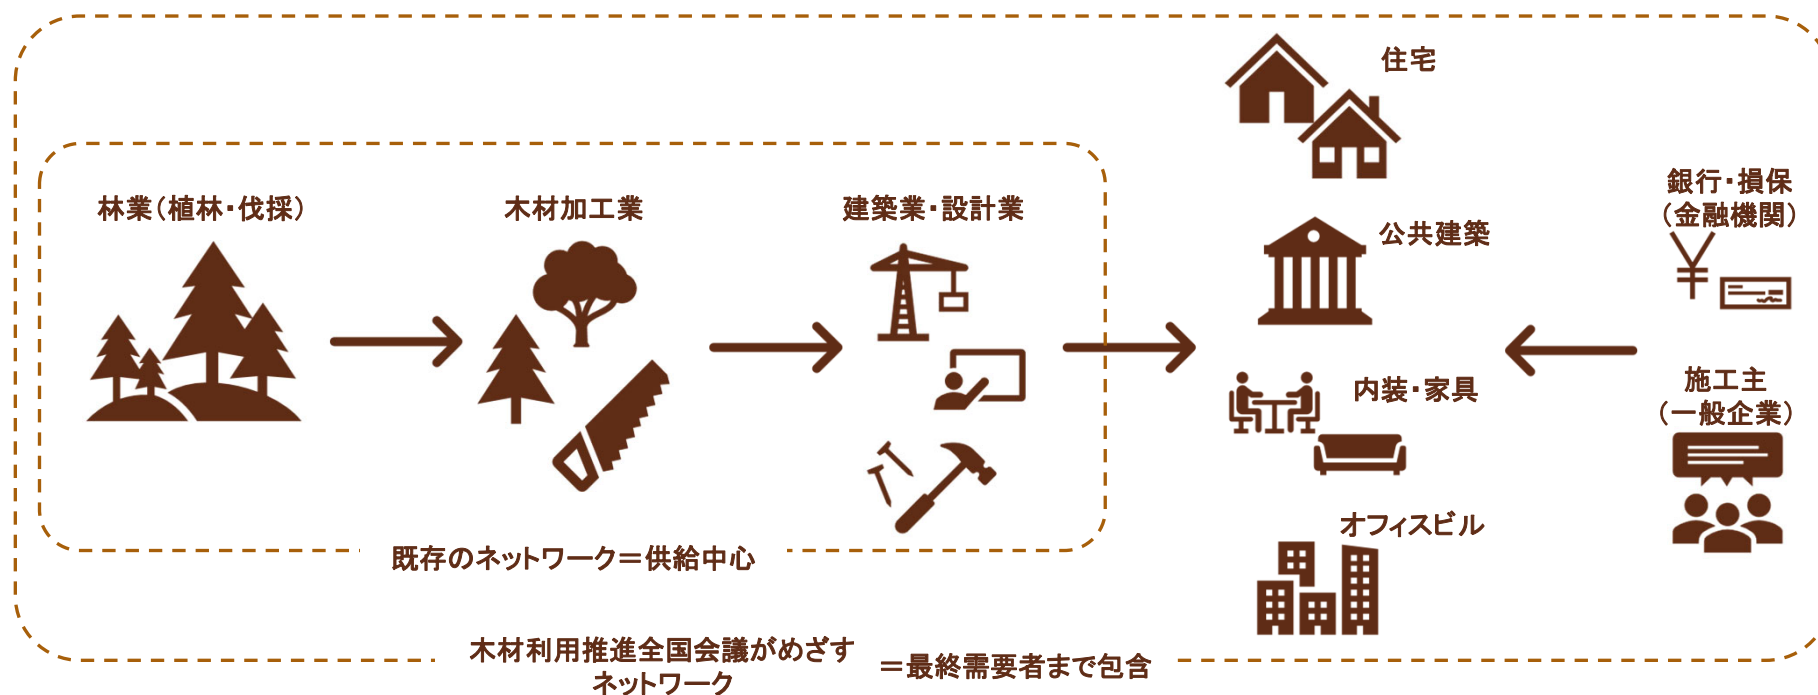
林業（植林・伐採）

木材加工業

建築業・設計業

住宅

公共建築

内装・家具

オフィスビル

銀行・損保
（金融機関）

施工主
（一般企業）

既存のネットワーク＝供給中心

木材利用推進全国会議がめざす
ネットワーク

＝最終需要者まで包含